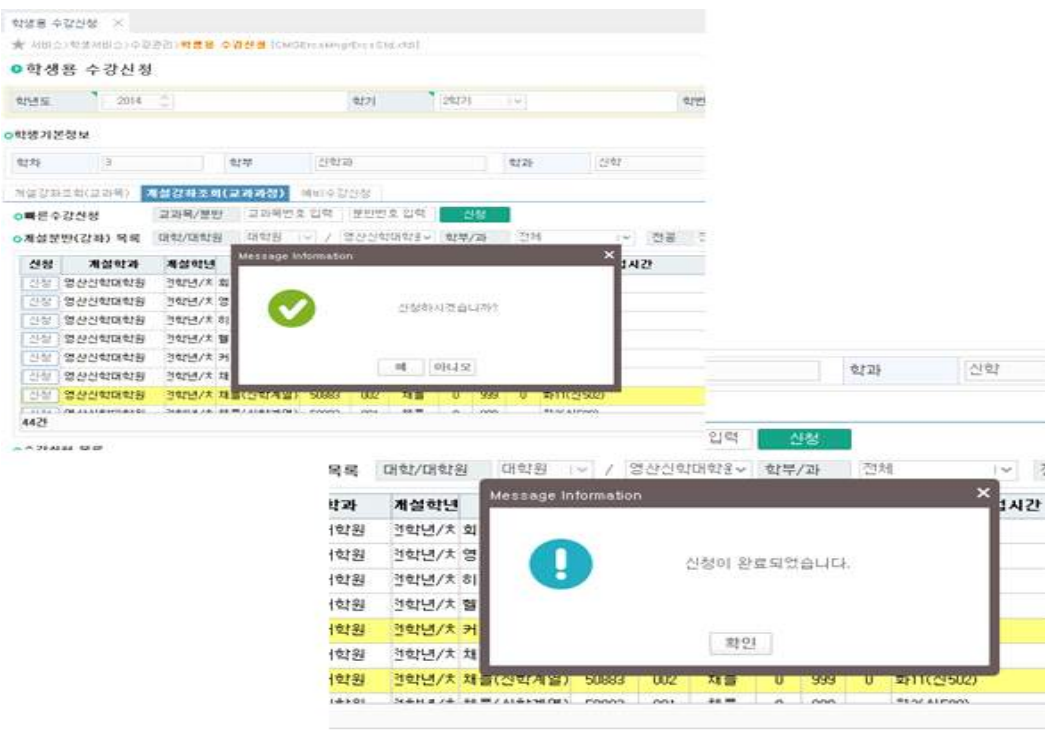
학생용 수강신청 ×

★ 서비스 > 학생서비스 > 수강관리 > 학생용 수강신청 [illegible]

학생용 수강신청

학년도 2014 학기 2학기 학번

학생기본정보

학년 3 학부 신학과 학과 신학

개설강좌조회(교과목) 개설강좌조회(교과과정) 예비수강신청

빠른수강신청 교과목/분반 교과목번호 입력 분반번호 입력 신청

개설분반(강좌) 목록 대학/대학원 대학원 / 영산신학대학원 학부/과 전체 전공

| 신청 | 개설학과 | 개설학년 | | | | | | | 시간 |
|---|---|---|---|---|---|---|---|---|---|
| 신청 | 영산신학대학원 | 전학년/ㅊ 회 | | | | | | | |
| 신청 | 영산신학대학원 | 전학년/ㅊ 영 | | | | | | | |
| 신청 | 영산신학대학원 | 전학년/ㅊ 히 | | | | | | | |
| 신청 | 영산신학대학원 | 전학년/ㅊ 헬 | | | | | | | |
| 신청 | 영산신학대학원 | 전학년/ㅊ 커 | | | | | | | |
| 신청 | 영산신학대학원 | 전학년/ㅊ 채 | | | | | | | |
| 신청 | 영산신학대학원 | 전학년/ㅊ 채플(신학계열) | 50883 | 002 | 채플 | 0 | 999 | 0 | 화11(신502) |

44건

Message Information ×

신청하시겠습니까?

예 아니오

학과 신학

입력 신청

목록 대학/대학원 대학원 / 영산신학대학원 학부/과 전체

| 학과 | 개설학년 | | | | | | | 시간 |
|---|---|---|---|---|---|---|---|---|
| 대학원 | 전학년/ㅊ 회 | | | | | | | |
| 대학원 | 전학년/ㅊ 영 | | | | | | | |
| 대학원 | 전학년/ㅊ 히 | | | | | | | |
| 대학원 | 전학년/ㅊ 헬 | | | | | | | |
| 대학원 | 전학년/ㅊ 커 | | | | | | | |
| 대학원 | 전학년/ㅊ 채 | | | | | | | |
| 대학원 | 전학년/ㅊ 채플(신학계열) | 50883 | 002 | 채플 | 0 | 999 | 0 | 화11(신502) |

Message Information ×

신청이 완료되었습니다.

확인